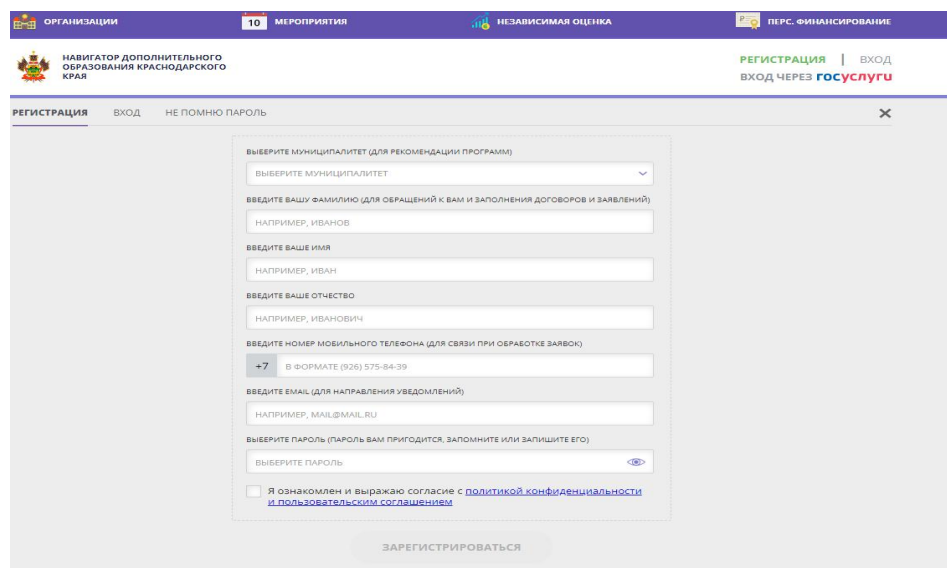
ОРГАНИЗАЦИИ 10 МЕРОПРИЯТИЯ НЕЗАВИСИМАЯ ОЦЕНКА ПЕРС. ФИНАНСИРОВАНИЕ

НАВИГАТОР ДОПОЛНИТЕЛЬНОГО ОБРАЗОВАНИЯ КРАСНОДАРСКОГО КРАЯ

РЕГИСТРАЦИЯ | ВХОД
ВХОД ЧЕРЕЗ госуслуги

РЕГИСТРАЦИЯ ВХОД НЕ ПОМНЮ ПАРОЛЬ ×

ВЫБЕРИТЕ МУНИЦИПАЛИТЕТ (ДЛЯ РЕКОМЕНДАЦИИ ПРОГРАММ)
ВЫБЕРИТЕ МУНИЦИПАЛИТЕТ

ВВЕДИТЕ ВАШУ ФАМИЛИЮ (ДЛЯ ОБРАЩЕНИЙ К ВАМ И ЗАПОЛНЕНИЯ ДОГОВОРОВ И ЗАЯВЛЕНИЙ)
НАПРИМЕР, ИВАНОВ

ВВЕДИТЕ ВАШЕ ИМЯ
НАПРИМЕР, ИВАН

ВВЕДИТЕ ВАШЕ ОТЧЕСТВО
НАПРИМЕР, ИВАНОВИЧ

ВВЕДИТЕ НОМЕР МОБИЛЬНОГО ТЕЛЕФОНА (ДЛЯ СВЯЗИ ПРИ ОБРАБОТКЕ ЗАЯВОК)
+7 В ФОРМАТЕ (926) 575-84-39

ВВЕДИТЕ EMAIL (ДЛЯ НАПРАВЛЕНИЯ УВЕДОМЛЕНИЙ)
НАПРИМЕР, MAIL@MAIL.RU

ВЫБЕРИТЕ ПАРОЛЬ (ПАРОЛЬ ВАМ ПРИГОДИТСЯ, ЗАПОМНИТЕ ИЛИ ЗАПИШИТЕ ЕГО)
ВЫБЕРИТЕ ПАРОЛЬ

Я ознакомлен и выражаю согласие с политикой конфиденциальности и пользовательским соглашением

ЗАРЕГИСТРИРОВАТЬСЯ